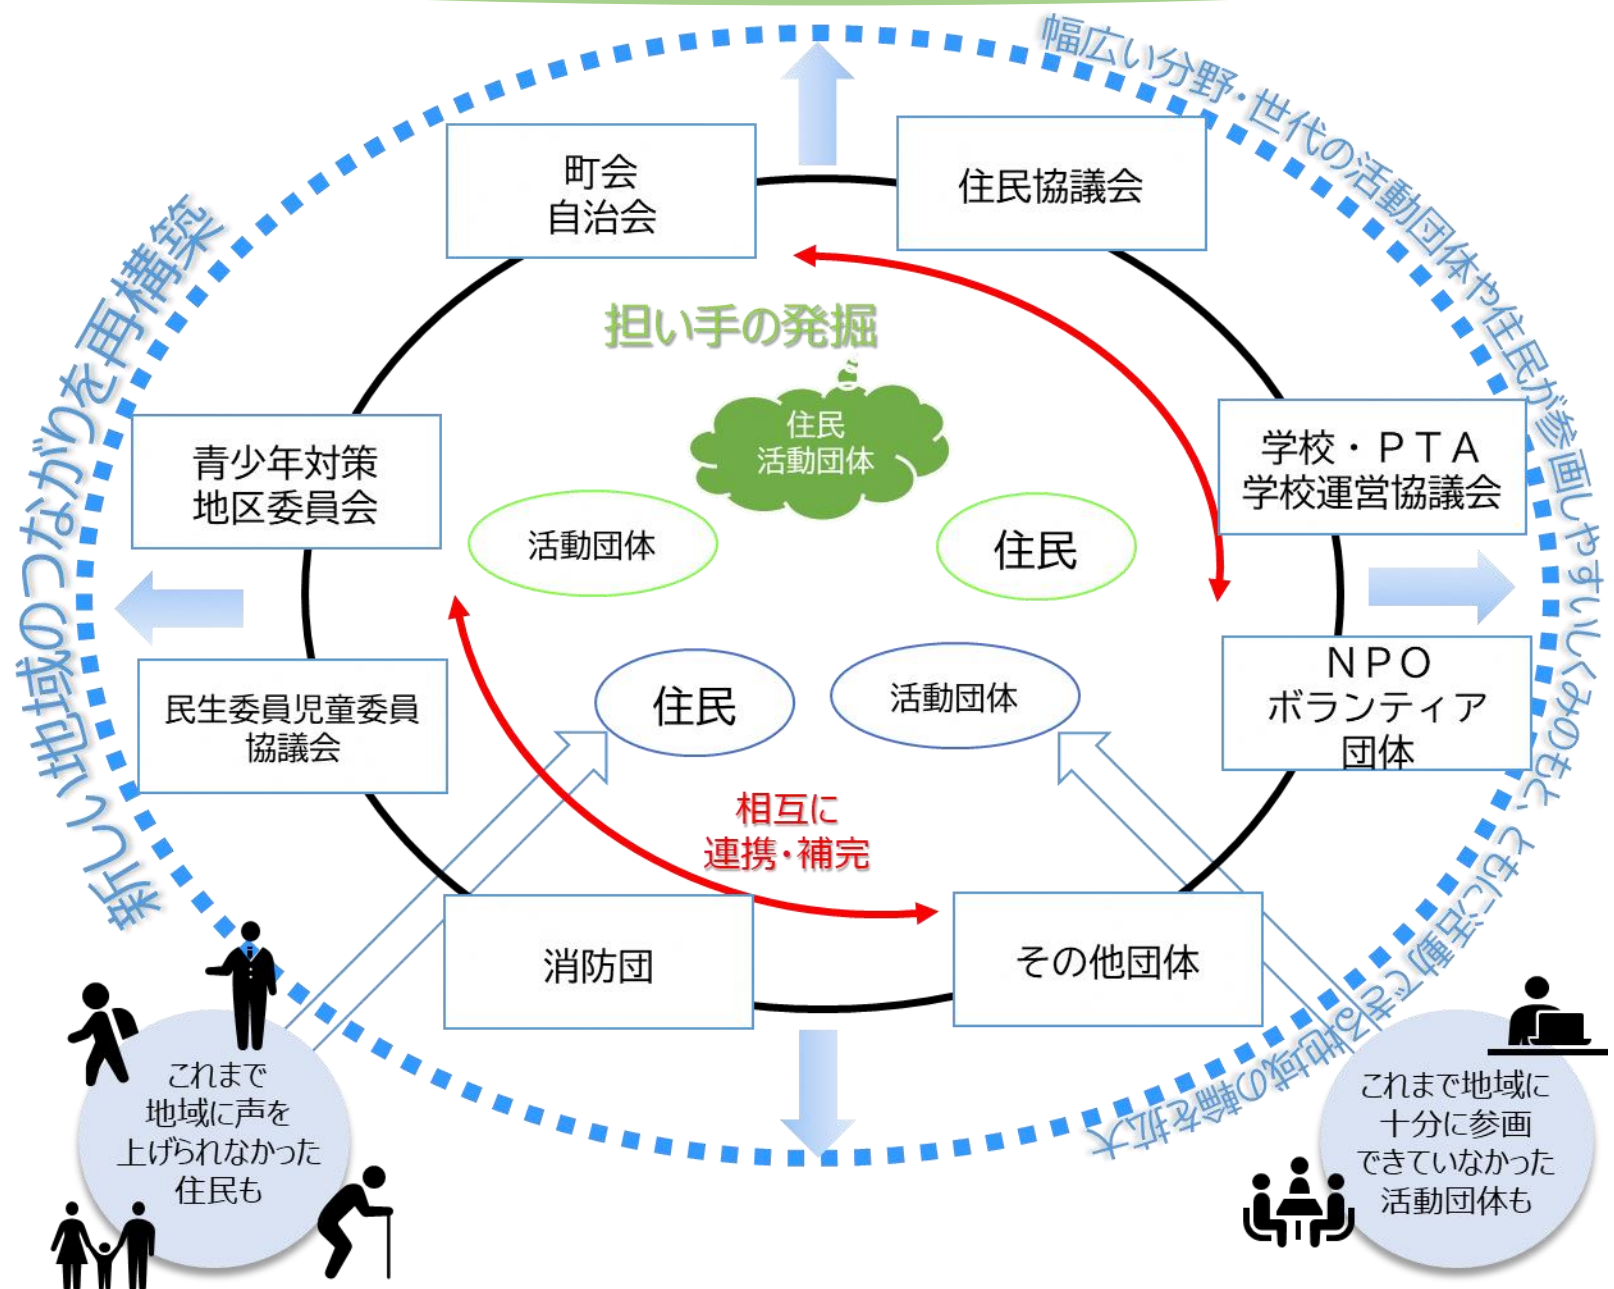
幅広い分野・世代の活動団体や住民が参画しやすいしくみのもと、これまで活動できる地域の輪を拡大

新しい地域のつながりを再構築

町会
自治会

住民協議会

担い手の発掘

住民
活動団体

青少年対策
地区委員会

学校・PTA
学校運営協議会

活動団体

住民

民生委員児童委員
協議会

住民

活動団体

NPO
ボランティア
団体

相互に
連携・補完

消防団

その他団体

これまで
地域に声を
上げられなかった
住民も

これまで地域に
十分に参画
できていなかった
活動団体も